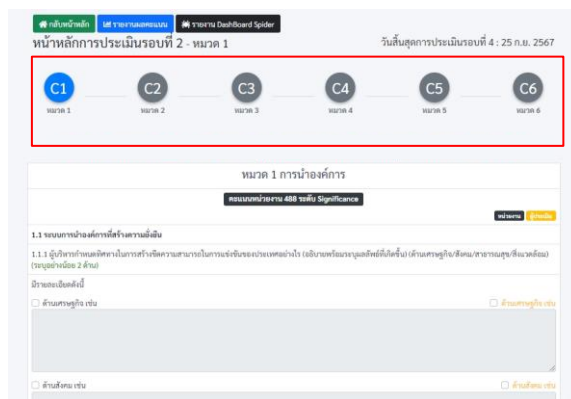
กลับหน้าหลัก | รายงานผลคะแนน | รายงาน DashBoard Spider

หน้าหลักการประเมินรอบที่ 2 - หมวด 1

วันสิ้นสุดการประเมินรอบที่ 4 : 25 ก.ย. 2567

C1 หมวด 1
C2 หมวด 2
C3 หมวด 3
C4 หมวด 4
C5 หมวด 5
C6 หมวด 6

หมวด 1 การนำองค์การ

คะแนนหน่วยงาน 488 ระดับ Significance

หน่วยงาน ผู้ประเมิน

1.1 ระบบการนำองค์การที่สร้างความยั่งยืน

1.1.1 ผู้บริหารกำหนดทิศทางในการสร้างขีดความสามารถในการแข่งขันของประเทศอย่างไร (อธิบายพร้อมระบุผลลัพธ์ที่เกิดขึ้น) (ด้านเศรษฐกิจ/สังคม/สาธารณสุข/สิ่งแวดล้อม) (ระบุอย่างน้อย 2 ด้าน)

มีรายละเอียดดังนี้

ด้านเศรษฐกิจ เช่น

ด้านเศรษฐกิจ เช่น

ด้านสังคม เช่น

ด้านสังคม เช่น